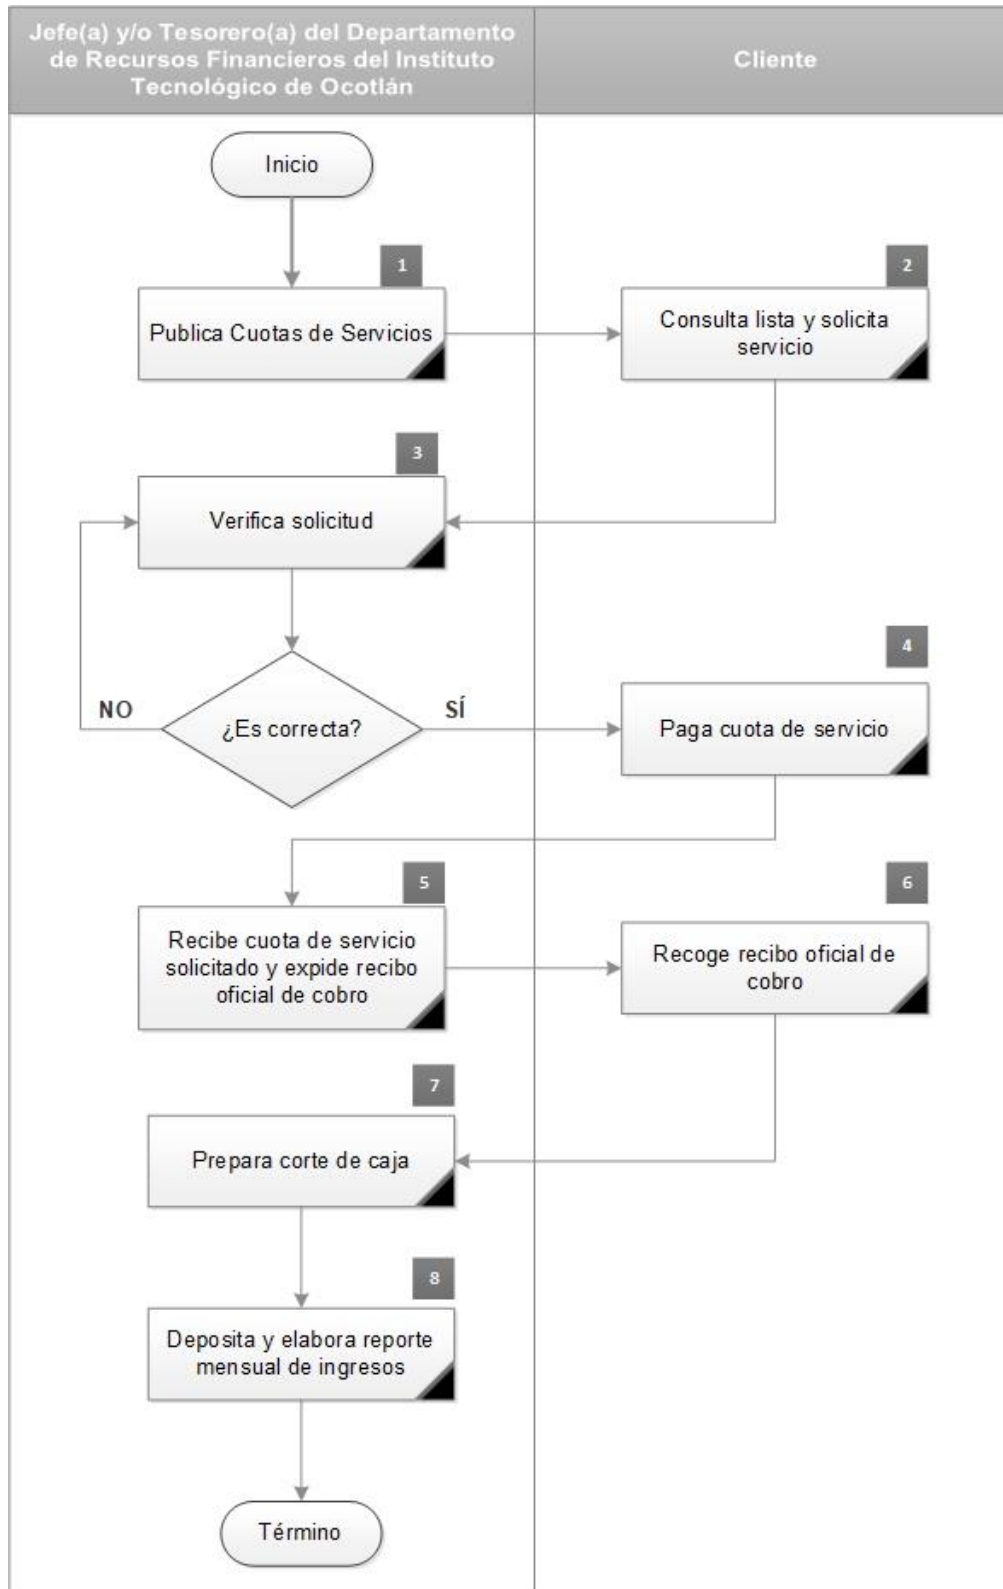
Jefe(a) y/o Tesorero(a) del Departamento de Recursos Financieros del Instituto Tecnológico de Ocotlán

Cliente

Inicio

1

Publica Cuotas de Servicios

2

Consulta lista y solicita servicio

3

Verifica solicitud

NO

¿Es correcta?

SÍ

4

Paga cuota de servicio

5

Recibe cuota de servicio solicitado y expide recibo oficial de cobro

6

Recoge recibo oficial de cobro

7

Prepara corte de caja

8

Deposita y elabora reporte mensual de ingresos

Término